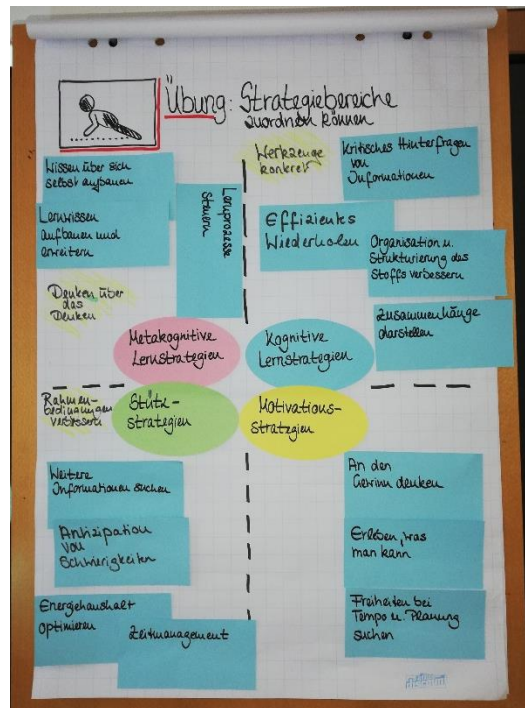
Übung: Strategiebereiche zuordnen können

Wissen über sich selbst aufbauen

Lernwissen aufbauen und erweitern

Lernprozesse steuern

Denken über das Denken

Werkzeuge konkret

Kritisches Hinterfragen von Informationen

Effizientes Wiederholen

Organisation u. Strukturierung des Stoffs verbessern

Zusammenhänge darstellen

Metakognitive Lernstrategien

Kognitive Lernstrategien

Rahmenbedingungen verbessern

Stütz-strategien

Motivations-strategien

Weitere Informationen suchen

Antizipation von Schwierigkeiten

Energiehaushalt optimieren

Zeitmanagement

An den Gewinn denken

Erleben, was man kann

Freiheiten bei Tempo u. Planung suchen